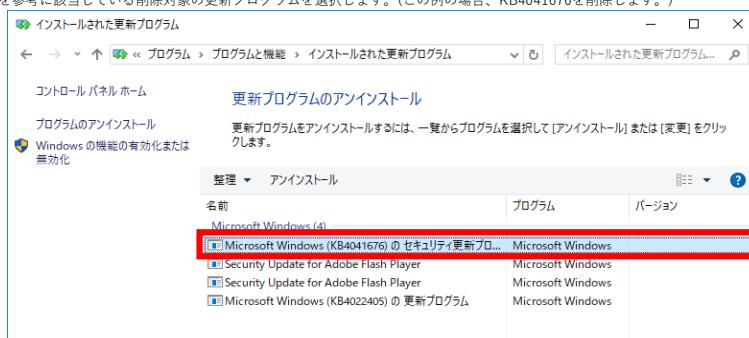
を参考に該当している削除対象の更新プログラムを選択します。（この例の場合、KB4041676を削除します。）

インストールされた更新プログラム

« プログラム › プログラムと機能 › インストールされた更新プログラム

インストールされた更新プログラム...

コントロール パネル ホーム

プログラムのアンインストール

Windows の機能の有効化または無効化

更新プログラムのアンインストール

更新プログラムをアンインストールするには、一覧からプログラムを選択して [アンインストール] または [変更] をクリックします。

整理 ▾ アンインストール

| 名前 | プログラム | バージョン |
|---|---|---|
| Microsoft Windows (4) | | |
| Microsoft Windows (KB4041676) の セキュリティ更新プロ... | Microsoft Windows | |
| Security Update for Adobe Flash Player | Microsoft Windows | |
| Security Update for Adobe Flash Player | Microsoft Windows | |
| Microsoft Windows (KB4022405) の 更新プログラム | Microsoft Windows | |